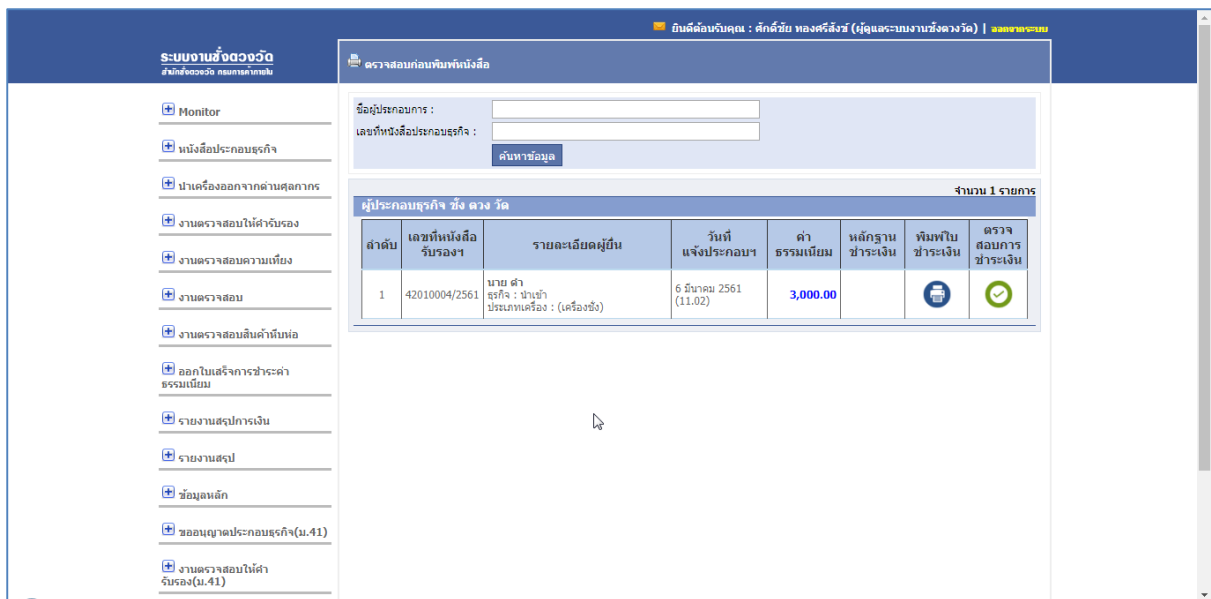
ยินดีต้อนรับคุณ : ศักดิ์ชัย ทองศรีสังข์ (ผู้ดูแลระบบงานชั่งตวงวัด) | ออกจากระบบ

ระบบงานชั่งตวงวัด
สำนักชั่งตวงวัด กรมการค้าภายใน

Monitor

หนังสือประกอบธุรกิจ

นำเครื่องออกจากด่านศุลกากร

งานตรวจสอบให้คำรับรอง

งานตรวจสอบความเที่ยง

งานตรวจสอบ

งานตรวจสอบสินค้าหีบห่อ

ออกใบเสร็จการชำระค่าธรรมเนียม

รายงานสรุปการเงิน

รายงานสรุป

ข้อมูลหลัก

ขออนุญาตประกอบธุรกิจ(ม.41)

งานตรวจสอบให้คำรับรอง(ม.41)

ตรวจสอบก่อนพิมพ์หนังสือ

ชื่อผู้ประกอบการ :

เลขที่หนังสือประกอบธุรกิจ :

ค้นหาข้อมูล

จำนวน 1 รายการ

ผู้ประกอบธุรกิจ ชั่ง ตวง วัด

| ลำดับ | เลขที่หนังสือรับรองฯ | รายละเอียดผู้ยื่น | วันที่แจ้งประกอบฯ | ค่าธรรมเนียม | หลักฐานชำระเงิน | พิมพ์ใบชำระเงิน | ตรวจสอบการชำระเงิน |
|---|---|---|---|---|---|---|---|
| 1 | 42010004/2561 | นาย ดำ<br>ธุรกิจ : นำเข้า<br>ประเภทเครื่อง : (เครื่องชั่ง) | 6 มีนาคม 2561 (11.02) | 3,000.00 | | | |